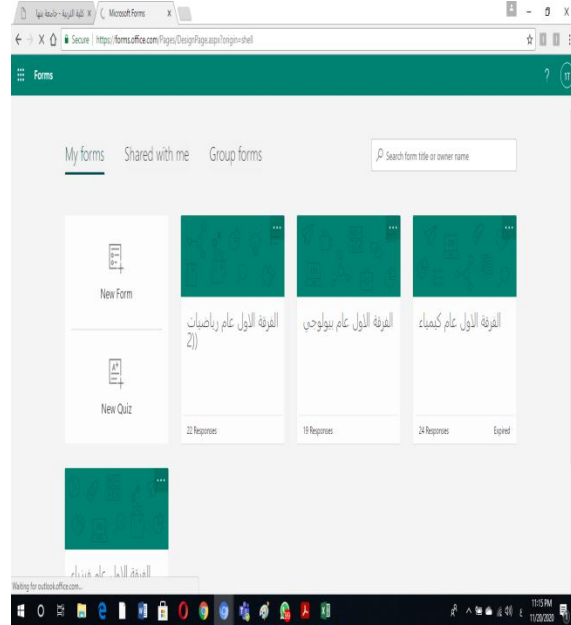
كلية التربية - جامعة بنها × Microsoft Forms ×

Secure | https://forms.office.com/Pages/DesignPage.aspx?origin=shell

Forms

?

My forms Shared with me Group forms

Search form title or owner name

New Form

New Quiz

الفرقة الاول عام رياضيات 2))

22 Responses

الفرقة الاول عام بيولوجي

19 Responses

الفرقة الاول عام كيمياء

24 Responses Expired

الفرقة الاول عام فيزياء

Waiting for outlook.office.com...

11:15 PM
11/20/2020